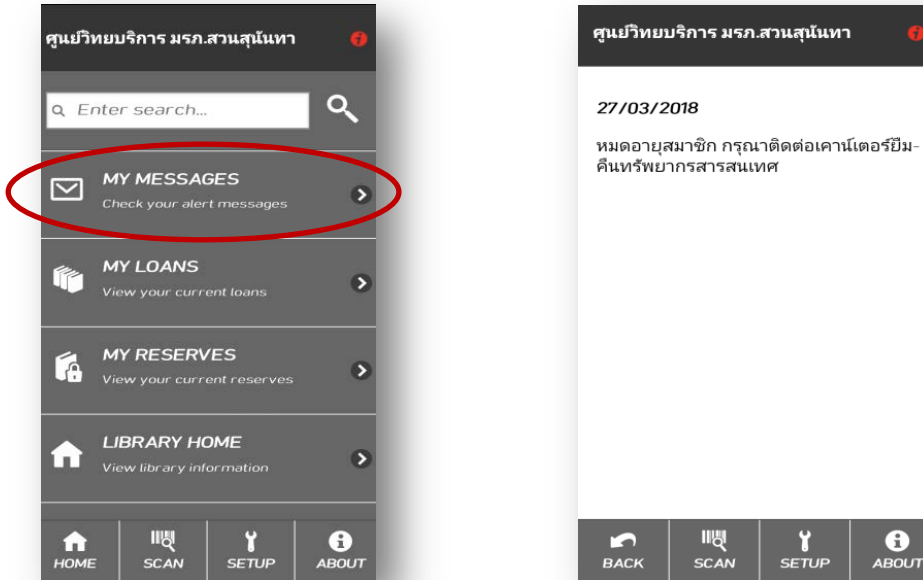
ศูนย์วิทยบริการ มรภ.สวนสุนันทา

Enter search...

MY MESSAGES
Check your alert messages

MY LOANS
View your current loans

MY RESERVES
View your current reserves

LIBRARY HOME
View library information

HOME SCAN SETUP ABOUT

ศูนย์วิทยบริการ มรภ.สวนสุนันทา

27/03/2018

หมดอายุสมาชิก กรุณาติดต่อเคาน์เตอร์ยืม-คืนทรัพยากรสารสนเทศ

BACK SCAN SETUP ABOUT